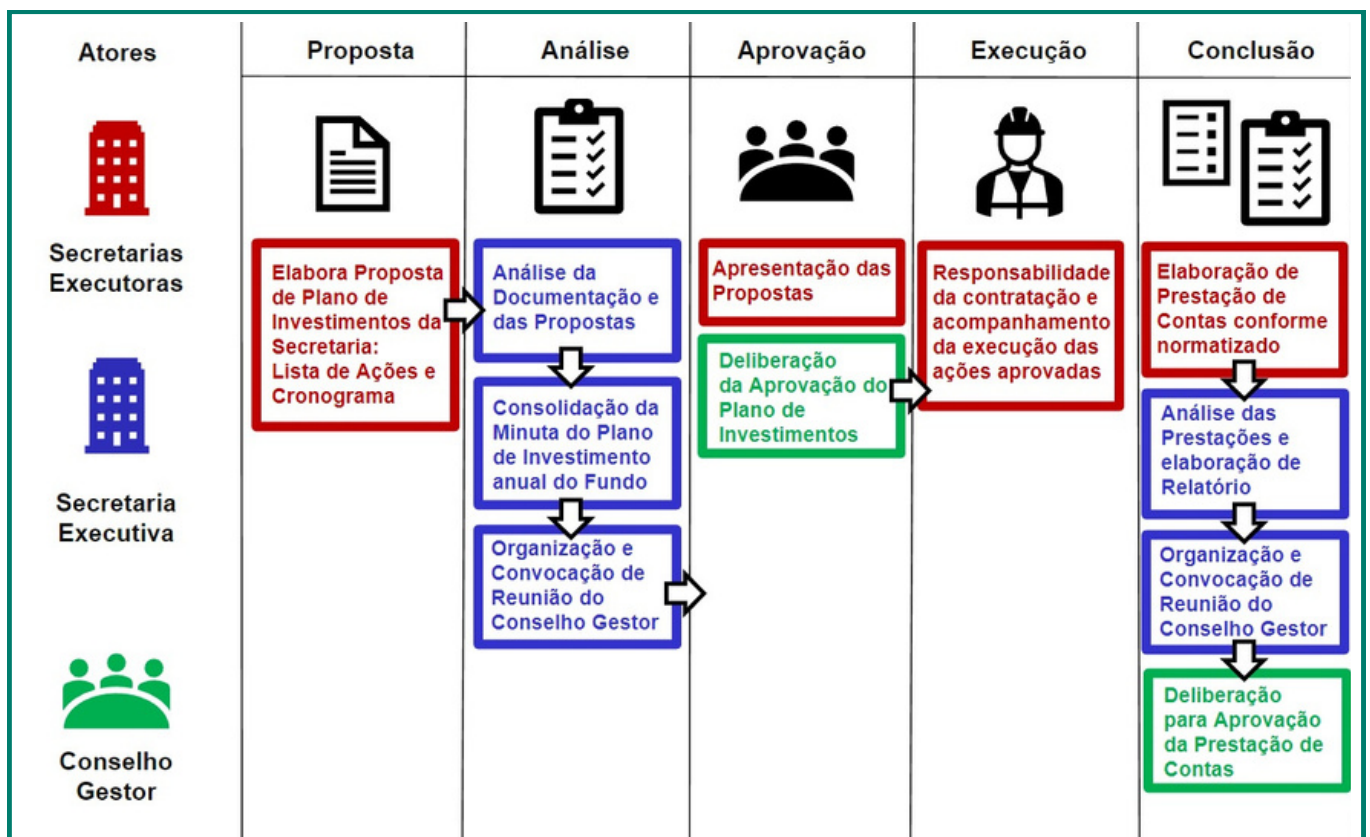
| Atores | Proposta | Análise | Aprovação | Execução | Conclusão |
|---|---|---|---|---|---|
| Secretarias Executoras | Elabora Proposta de Plano de Investimentos da Secretaria: Lista de Ações e Cronograma | | Apresentação das Propostas | Responsabilidade da contratação e acompanhamento da execução das ações aprovadas | Elaboração de Prestação de Contas conforme normatizado |
| Secretaria Executiva | | Análise da Documentação e das Propostas | | | Análise das Prestações e elaboração de Relatório |
| | | Consolidação da Minuta do Plano de Investimento anual do Fundo | | | Organização e Convocação de Reunião do Conselho Gestor |
| | | Organização e Convocação de Reunião do Conselho Gestor | | | |
| Conselho Gestor | | | Deliberação da Aprovação do Plano de Investimentos | | Deliberação para Aprovação da Prestação de Contas |